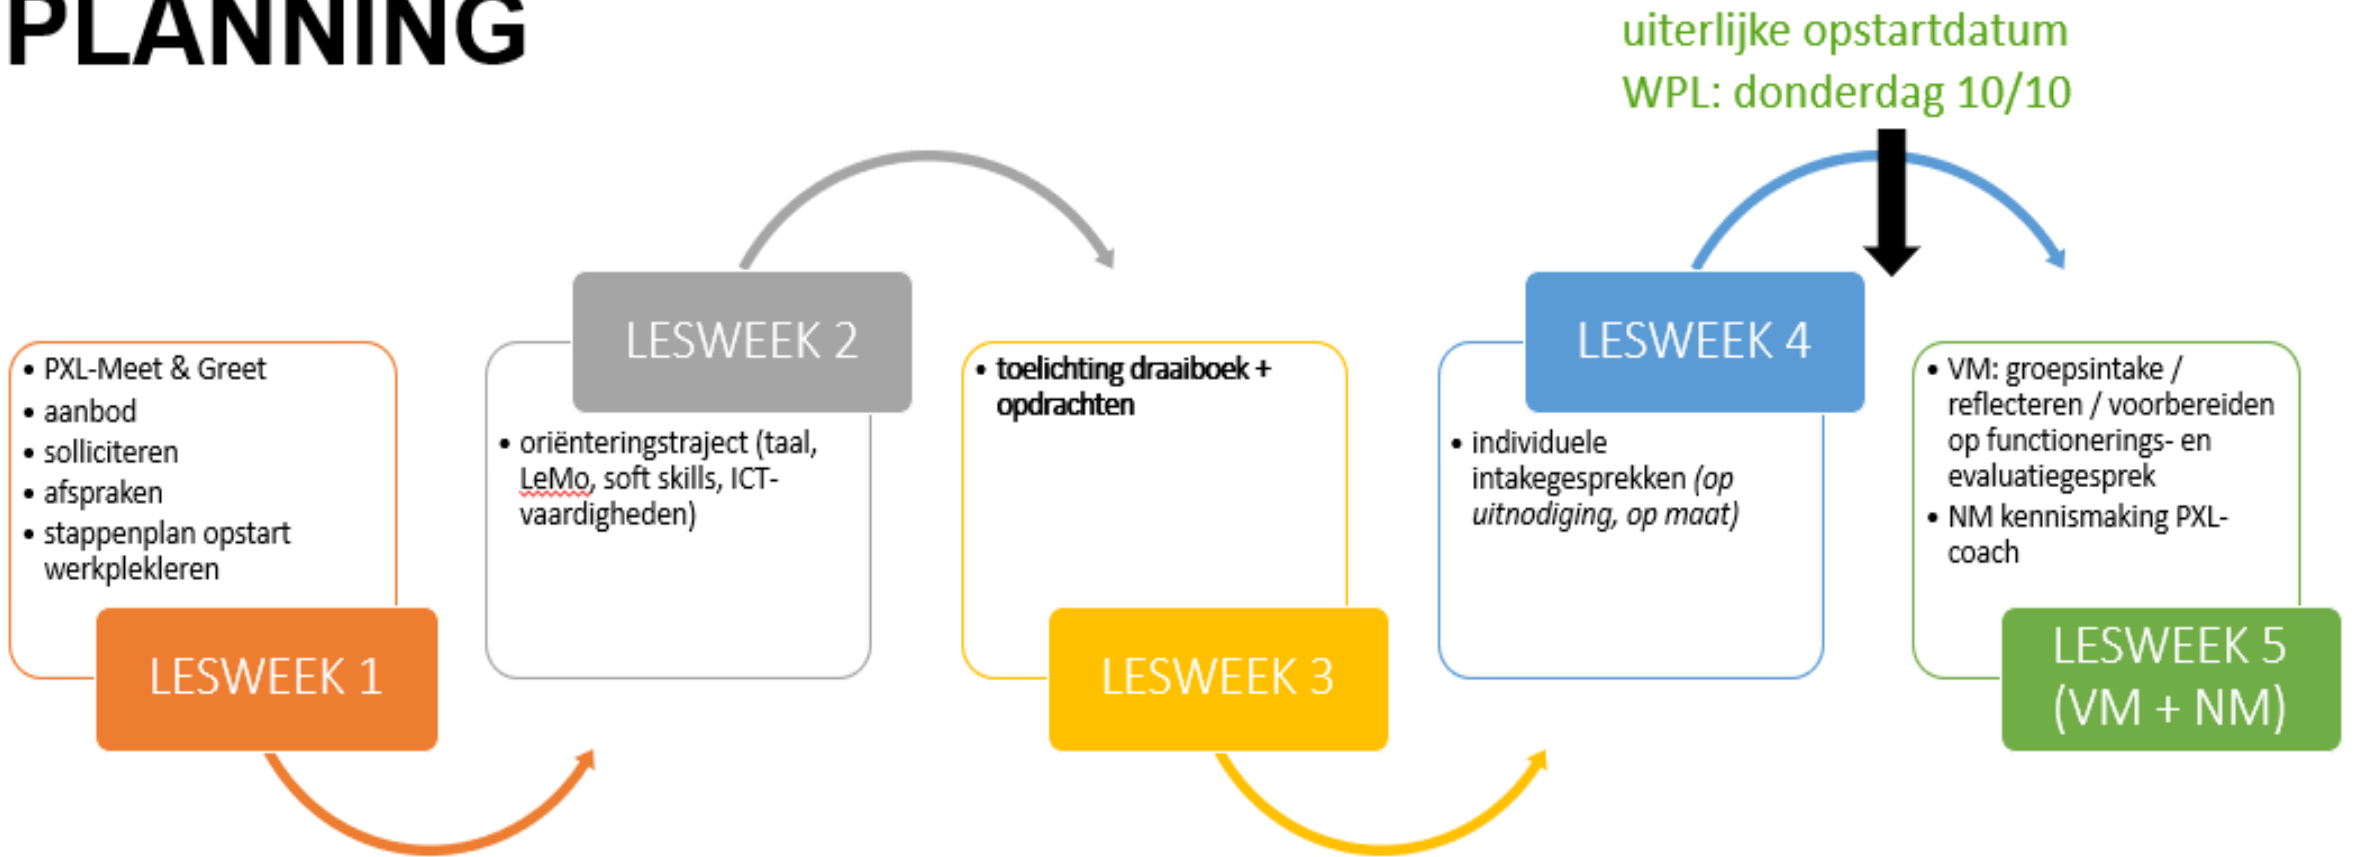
PLANNING

uiterlijke opstartdatum WPL: donderdag 10/10

- PXL-Meet & Greet
- aanbod
- solliciteren
- afspraken
- stappenplan opstart werkplekleren

LESWEEK 1

LESWEEK 2

- oriënteringstraject (taal, LeMo, soft skills, ICT-vaardigheden)

- toelichting draaiboek + opdrachten

LESWEEK 3

LESWEEK 4

- individuele intakegesprekken *(op uitnodiging, op maat)*

- VM: groepsintake / reflecteren / voorbereiden op functionerings- en evaluatiegesprek
- NM kennismaking PXL-coach

LESWEEK 5 (VM + NM)